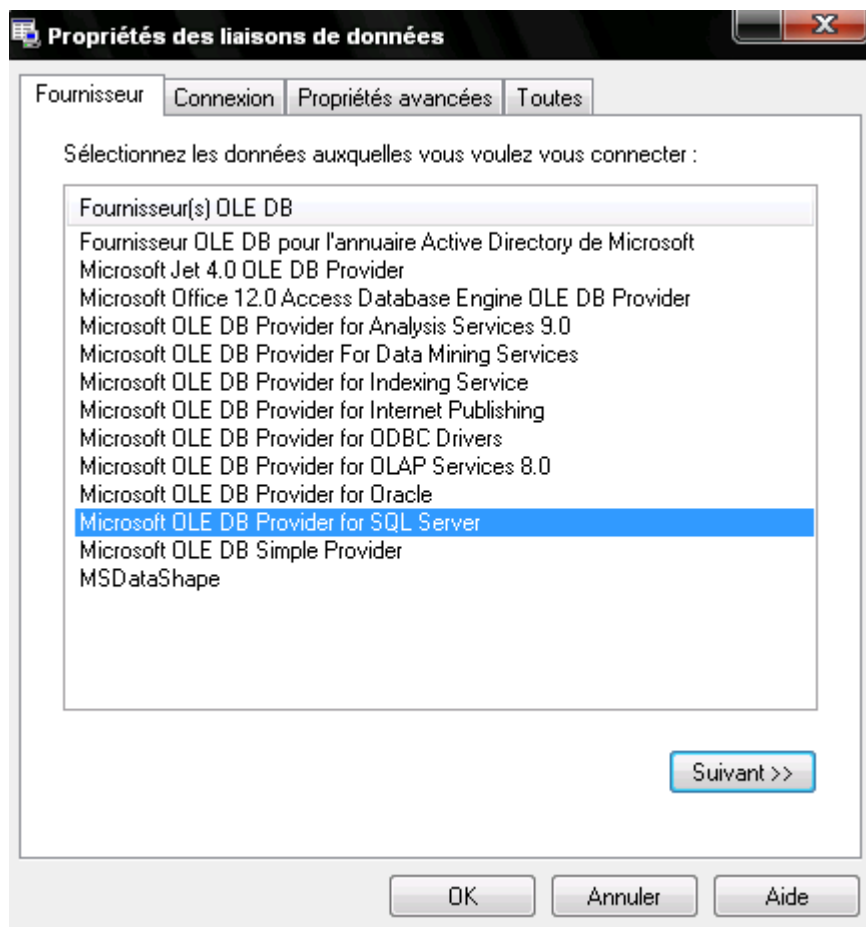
Propriétés des liaisons de données

Fournisseur | Connexion | Propriétés avancées | Toutes

Sélectionnez les données auxquelles vous voulez vous connecter :

Fournisseur(s) OLE DB

Fournisseur OLE DB pour l'annuaire Active Directory de Microsoft
Microsoft Jet 4.0 OLE DB Provider
Microsoft Office 12.0 Access Database Engine OLE DB Provider
Microsoft OLE DB Provider for Analysis Services 9.0
Microsoft OLE DB Provider For Data Mining Services
Microsoft OLE DB Provider for Indexing Service
Microsoft OLE DB Provider for Internet Publishing
Microsoft OLE DB Provider for ODBC Drivers
Microsoft OLE DB Provider for OLAP Services 8.0
Microsoft OLE DB Provider for Oracle
Microsoft OLE DB Provider for SQL Server
Microsoft OLE DB Simple Provider
MSDataShape

Suivant >>

OK | Annuler | Aide